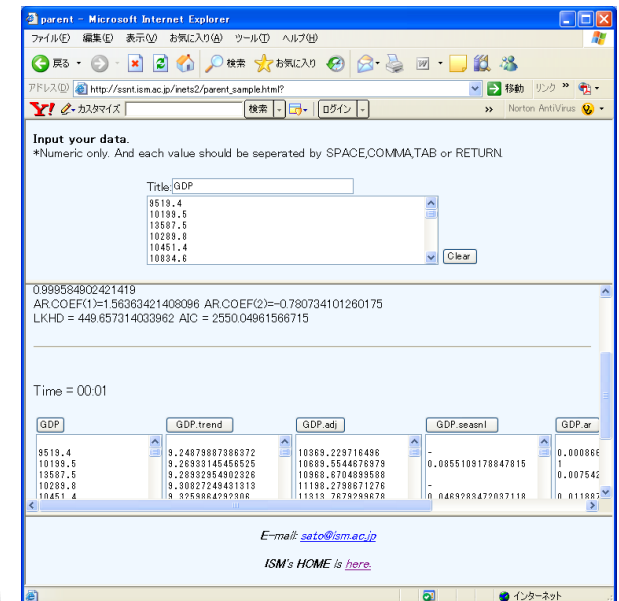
parent - Microsoft Internet Explorer

ファイル(F) 編集(E) 表示(V) お気に入り(A) ツール(T) ヘルプ(H)

戻る 検索 お気に入り

アドレス(D) http://ssnt.ism.ac.jp/inets2/parent_sample.html? 移動 リンク

カスタマイズ 検索 ログイン Norton AntiVirus

Input your data.
*Numeric only. And each value should be seperated by SPACE,COMMA,TAB or RETURN.

Title: GDP

9519.4
10199.5
13587.5
10289.8
10451.4
10834.6

Clear

0.999584902421419
AR.COEF(1)=1.56363421408096 AR.COEF(2)=-0.780734101260175
LKHD = 449.657314033962 AIC = 2550.04961566715

Time = 00:01

| GDP | GDP.trend | GDP.adj | GDP.seasnl | GDP.ar |
|---|---|---|---|---|
| 9519.4 | 9.24879887386372 | 10369.229716498 | - | 0.000886 |
| 10199.5 | 9.26933145456525 | 10689.5544876979 | 0.0855109178847815 | 1 |
| 13587.5 | 9.28932954902326 | 10968.8704899588 | - | 0.007542 |
| 10289.8 | 9.30827249431313 | 11198.2798671276 | - | |
| 10451.4 | 9.3259864292306 | 11313.7679299678 | 0.0469284720037118 | 0.01188 |

E-mail: sato@ism.ac.jp

ISM's HOME is here.

インターネット